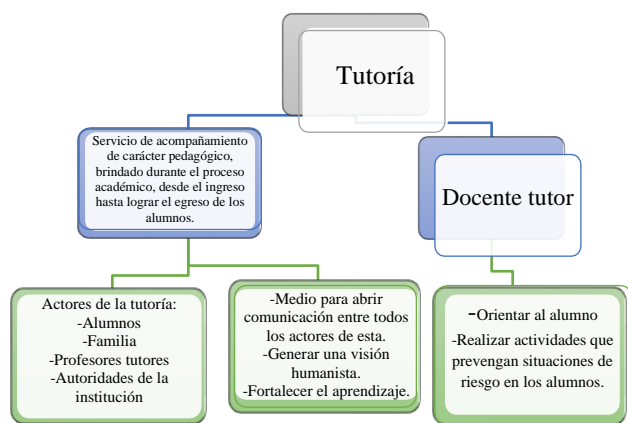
Tutoría

Servicio de acompañamiento de carácter pedagógico, brindado durante el proceso académico, desde el ingreso hasta lograr el egreso de los alumnos.

Docente tutor

Actores de la tutoría:
-Alumnos
-Familia
-Profesores tutores
-Autoridades de la institución

-Medio para abrir comunicación entre todos los actores de esta.
-Generar una visión humanista.
-Fortalecer el aprendizaje.

-Orientar al alumno
-Realizar actividades que prevengan situaciones de riesgo en los alumnos.